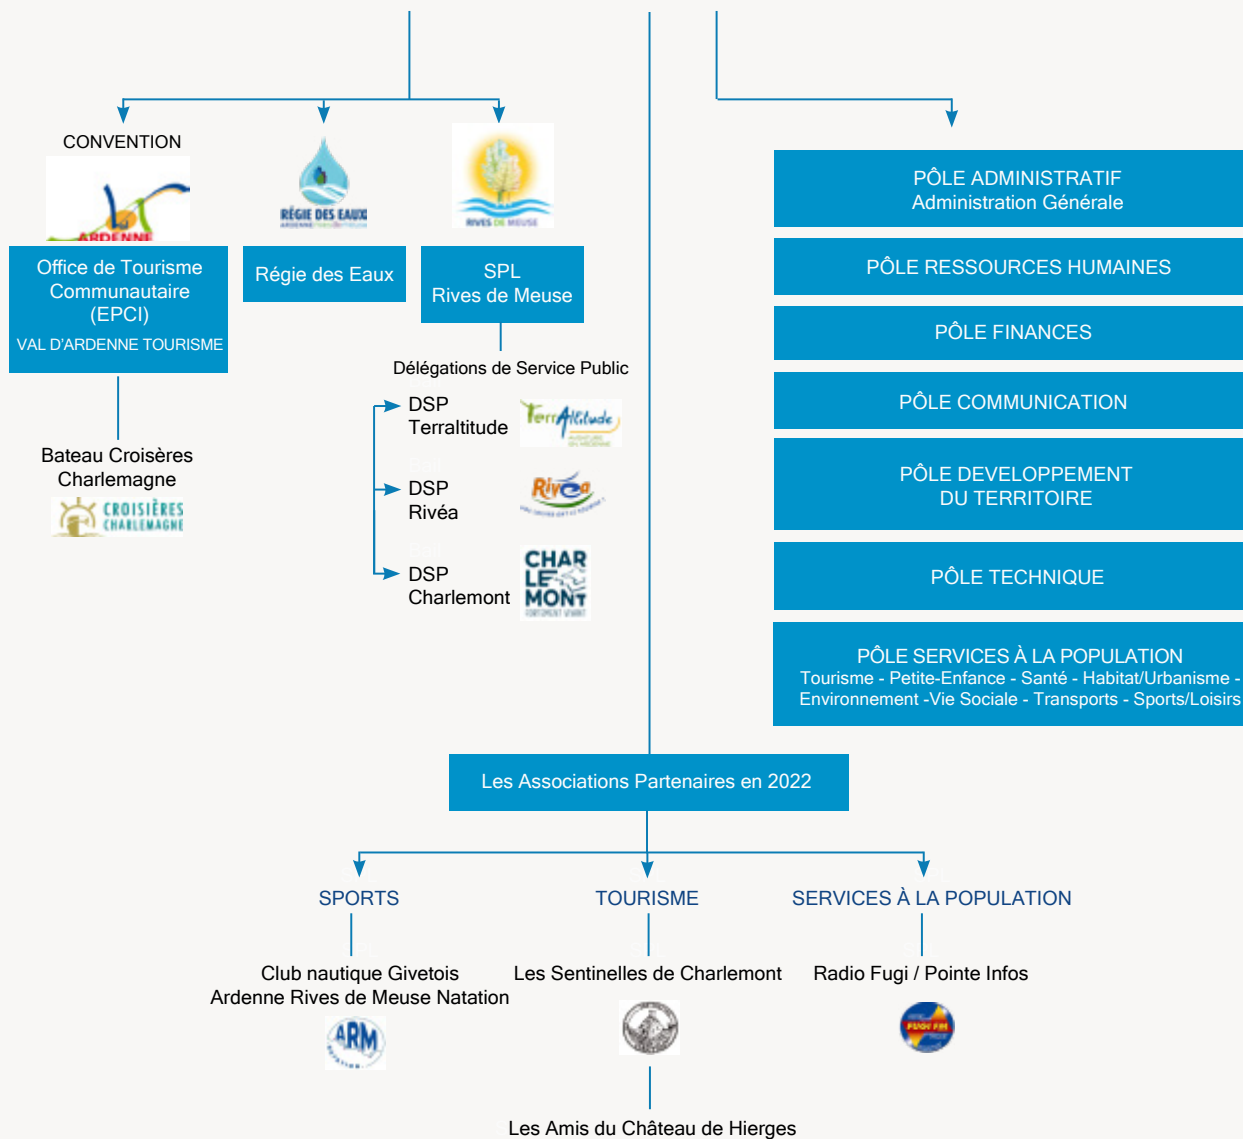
CONVENTION

ARDENNE

RÉGIE DES EAUX

RIVES DE MEUSE

Office de Tourisme Communautaire (EPCI)
VAL D'ARDENNE TOURISME

Régie des Eaux

SPL
Rives de Meuse

Délégations de Service Public

DSP
Terraltitude

TerrAltitude

DSP
Rivéa

Rivéa

DSP
Charlemont

CHAR LE MONT

Bateau Croisères Charlemagne

CROISIÈRES CHARLEMAGNE

PÔLE ADMINISTRATIF
Administration Générale

PÔLE RESSOURCES HUMAINES

PÔLE FINANCES

PÔLE COMMUNICATION

PÔLE DEVELOPPEMENT DU TERRITOIRE

PÔLE TECHNIQUE

PÔLE SERVICES À LA POPULATION
Tourisme - Petite-Enfance - Santé - Habitat/Urbanisme - Environnement -Vie Sociale - Transports - Sports/Loisirs

Les Associations Partenaires en 2022

SPORTS

TOURISME

SERVICES À LA POPULATION

Club nautique Givetois
Ardenne Rives de Meuse Natation

ARM

Les Sentinelles de Charlemont

Radio Fugi / Pointe Infos

FUGI FM

Les Amis du Château de Hierges